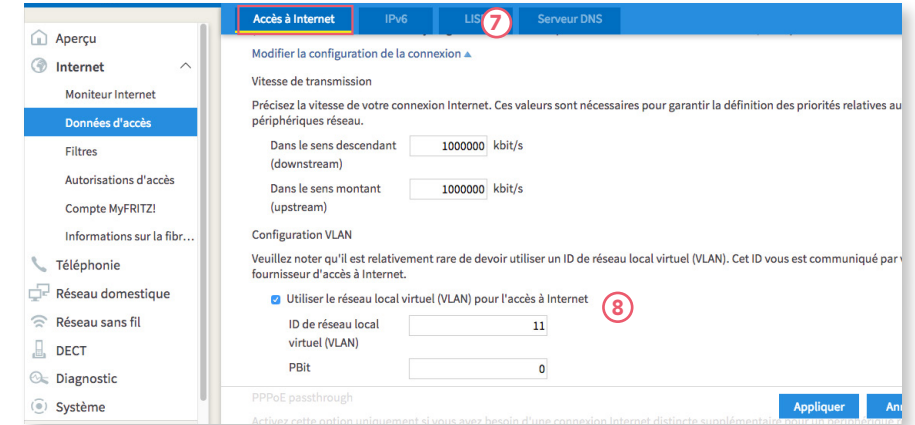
Accès à Internet | IPv6 | LIS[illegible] | Serveur DNS

7

Aperçu
Internet
Moniteur Internet
Données d'accès
Filtres
Autorisations d'accès
Compte MyFRITZ!
Informations sur la fibr…
Téléphonie
Réseau domestique
Réseau sans fil
DECT
Diagnostic
Système

Modifier la configuration de la connexion ▲

Vitesse de transmission

Précisez la vitesse de votre connexion Internet. Ces valeurs sont nécessaires pour garantir la définition des priorités relatives au périphériques réseau.

Dans le sens descendant (downstream) 1000000 kbit/s

Dans le sens montant (upstream) 1000000 kbit/s

Configuration VLAN

Veuillez noter qu'il est relativement rare de devoir utiliser un ID de réseau local virtuel (VLAN). Cet ID vous est communiqué par v fournisseur d'accès à Internet.

Utiliser le réseau local virtuel (VLAN) pour l'accès à Internet

8

ID de réseau local virtuel (VLAN) 11

PBit 0

PPPoE passthrough

Activez cette option uniquement si vous avez besoin d'une connexion Internet distincte supplémentaire pour un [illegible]

Appliquer

An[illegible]